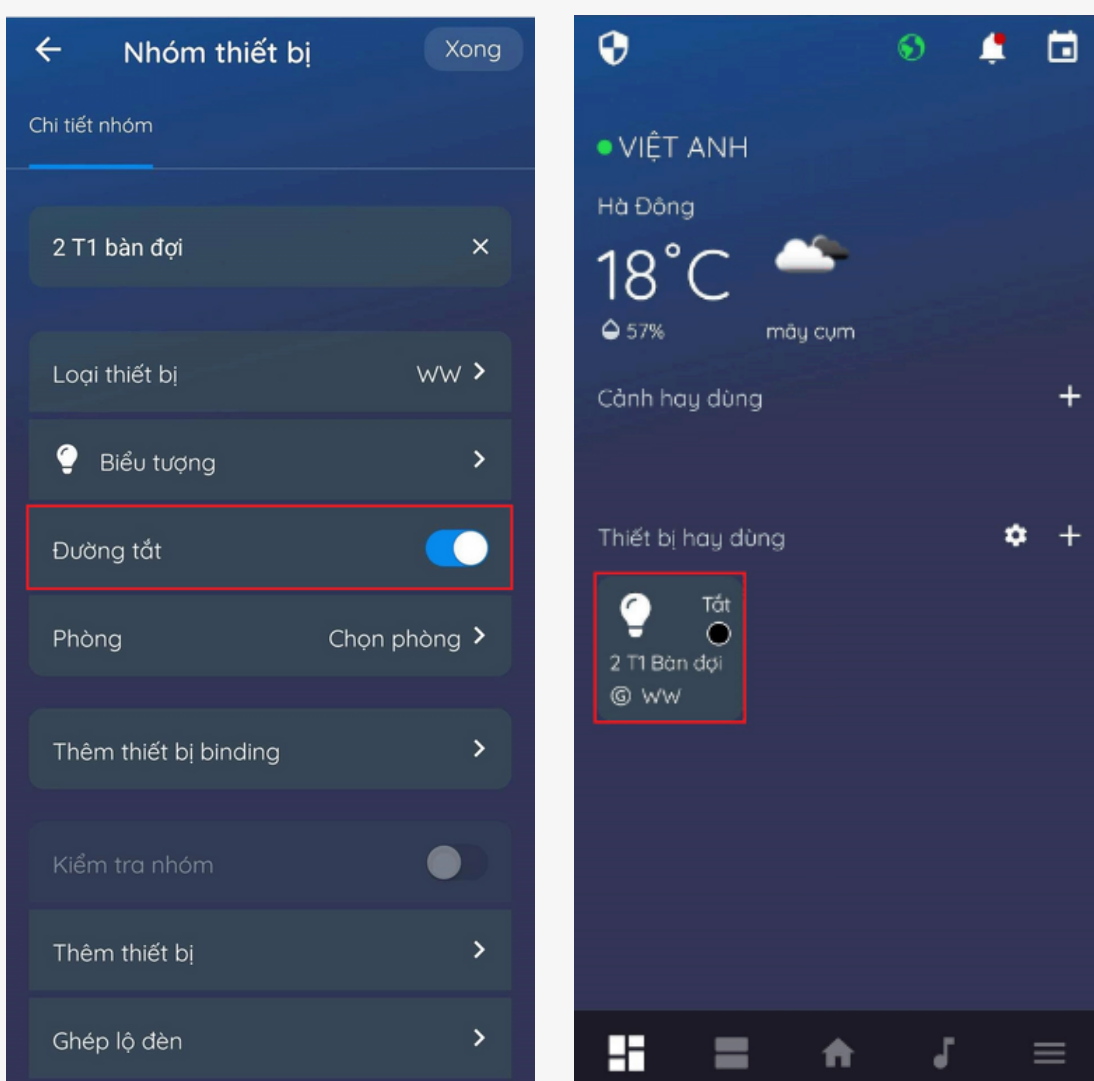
Nhóm thiết bị

Xong

Chi tiết nhóm

2 T1 bàn đợi

Loại thiết bị

WW

Biểu tượng

Đường tắt

Phòng

Chọn phòng

Thêm thiết bị binding

Kiểm tra nhóm

Thêm thiết bị

Ghép lộ đèn

VIỆT ANH

Hà Đông

18°C

57%

mây cụm

Cảnh hay dùng

Thiết bị hay dùng

Tắt

2 T1 Bàn đợi

WW